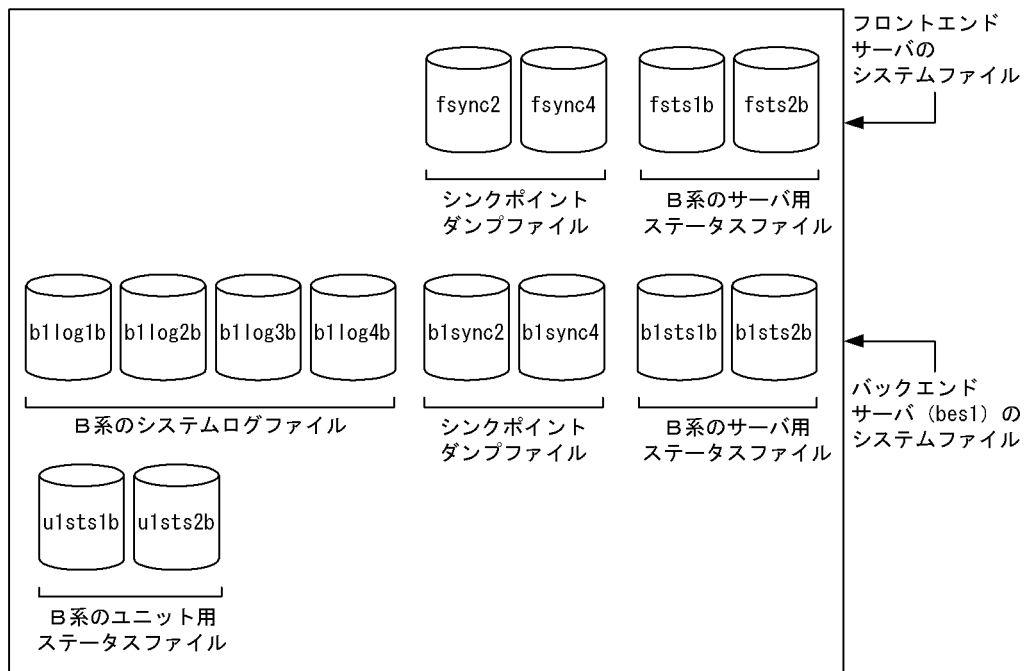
fsync2 fsync4

シンクポイントダンプファイル

fsts1b fsts2b

B系のサーバ用ステータスファイル

フロントエンドサーバのシステムファイル

b1log1b b1log2b b1log3b b1log4b

B系のシステムログファイル

b1sync2 b1sync4

シンクポイントダンプファイル

b1sts1b b1sts2b

B系のサーバ用ステータスファイル

バックエンドサーバ（bes1）のシステムファイル

u1sts1b u1sts2b

B系のユニット用ステータスファイル